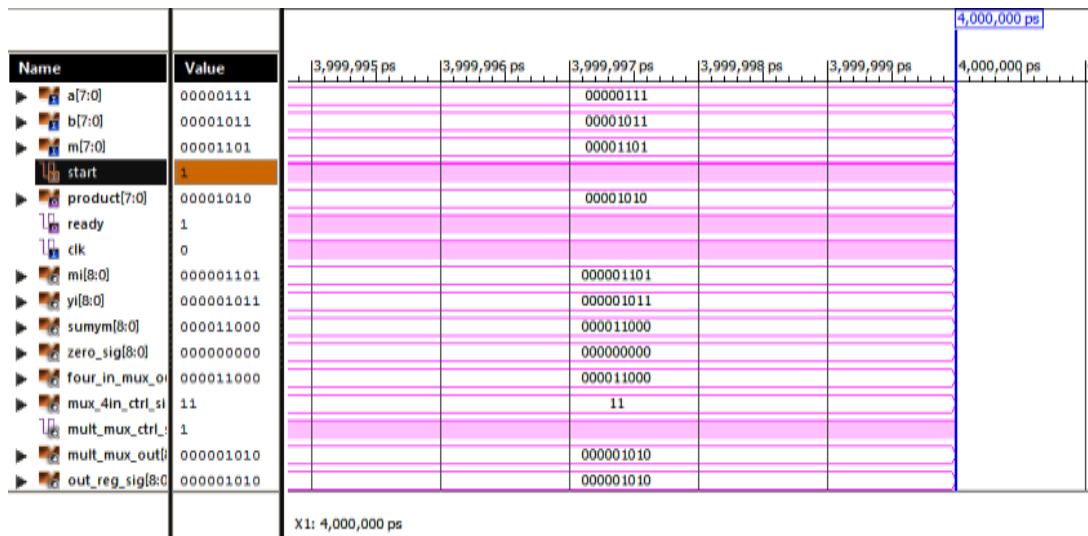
4,000,000 ps

| Name | Value | 3,999,995 ps | 3,999,996 ps | 3,999,997 ps | 3,999,998 ps | 3,999,999 ps | 4,000,000 ps |
|---|---|---|---|---|---|---|---|
| a[7:0] | 00000111 | | | 00000111 | | | |
| b[7:0] | 00001011 | | | 00001011 | | | |
| m[7:0] | 00001101 | | | 00001101 | | | |
| start | 1 | | | | | | |
| product[7:0] | 00001010 | | | 00001010 | | | |
| ready | 1 | | | | | | |
| clk | 0 | | | | | | |
| mi[8:0] | 000001101 | | | 000001101 | | | |
| yi[8:0] | 000001011 | | | 000001011 | | | |
| sumym[8:0] | 000011000 | | | 000011000 | | | |
| zero_sig[8:0] | 000000000 | | | 000000000 | | | |
| four_in_mux_o | 000011000 | | | 000011000 | | | |
| mux_4in_ctrl_si | 11 | | | 11 | | | |
| mult_mux_ctrl_ | 1 | | | | | | |
| mult_mux_out[ | 000001010 | | | 000001010 | | | |
| out_reg_sig[8:0 | 000001010 | | | 000001010 | | | |

X1: 4,000,000 ps